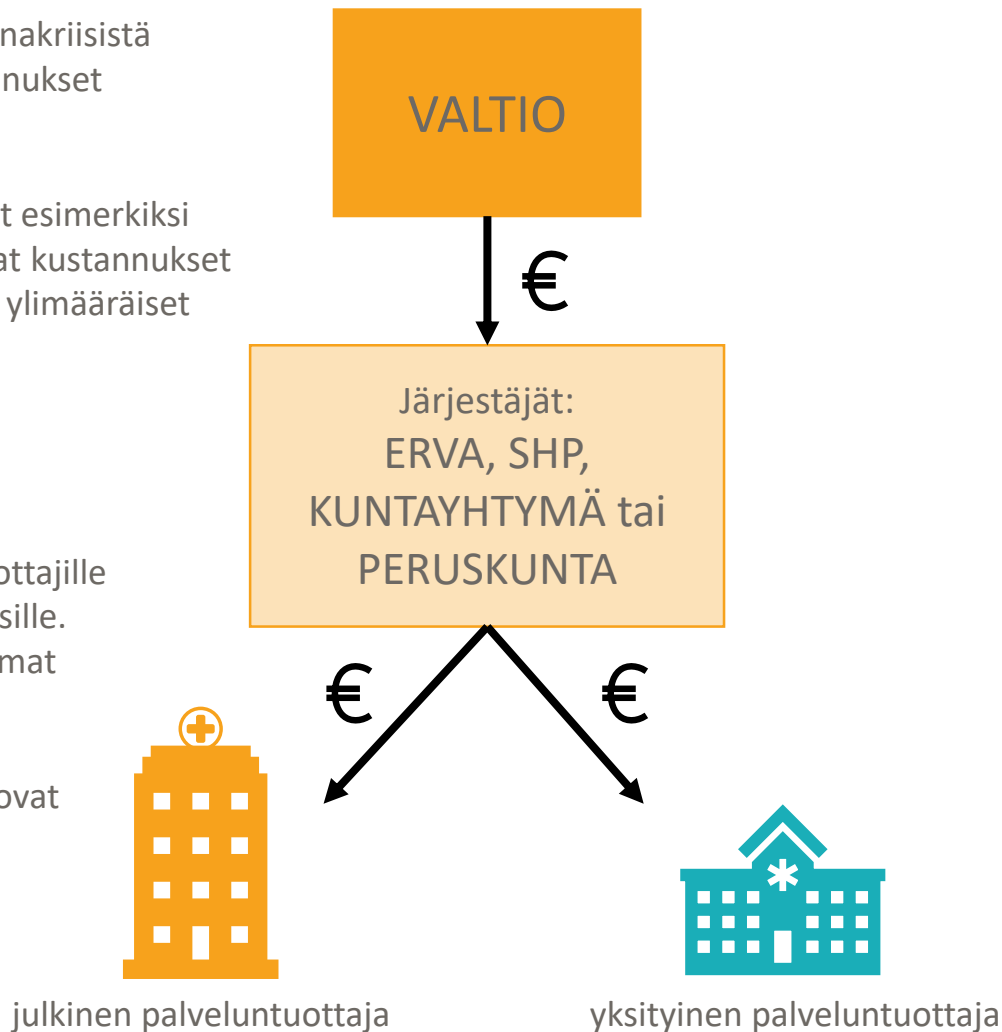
nakriisistä
nukset

t esimerkiksi
at kustannukset
ylimääräiset

ottajille
sille.
mat

ovat

VALTIO

€

Järjestäjät:
ERVA, SHP,
KUNTAYHTYMÄ tai
PERUSKUNTA

€

€

julkinen palveluntuottaja

yksityinen palveluntuottaja